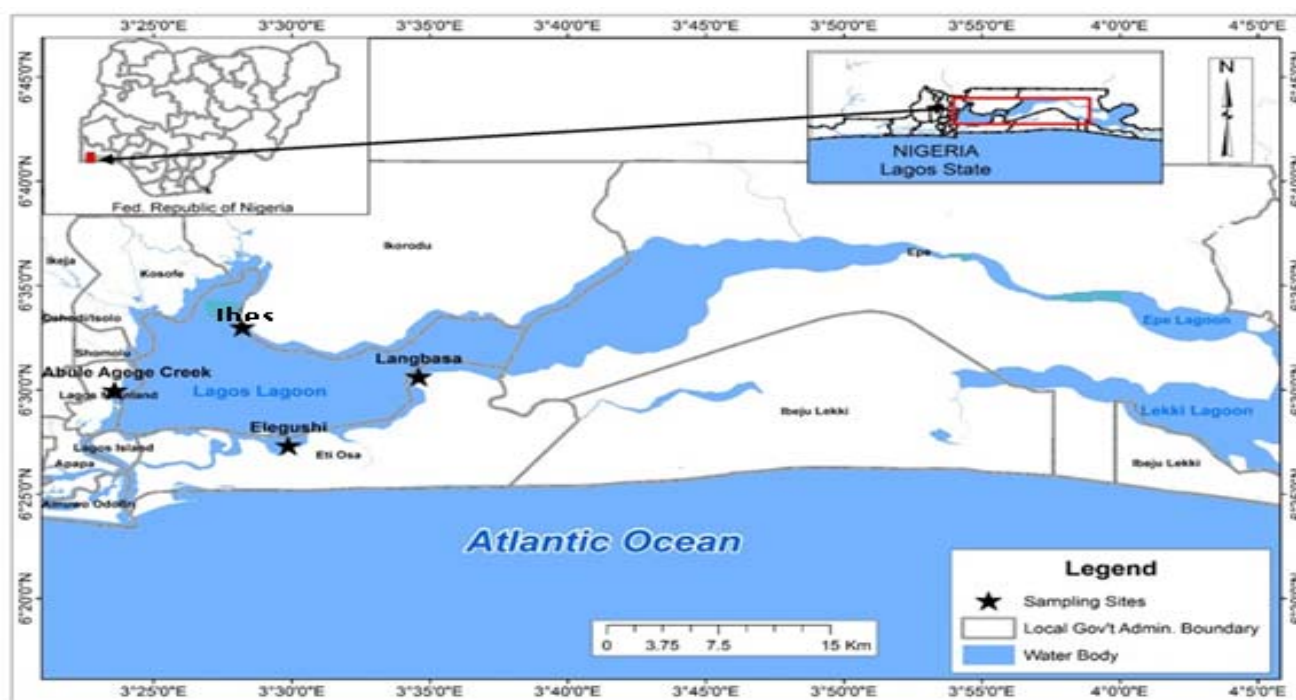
3°25'0"E 3°30'0"E 3°35'0"E 3°40'0"E 3°45'0"E 3°50'0"E 3°55'0"E 4°0'0"E 4°5'0"E

6°45'0"N
6°40'0"N
6°35'0"N
6°30'0"N
6°25'0"N
6°20'0"N

Fed. Republic of Nigeria

NIGERIA
Lagos State

N

Ikeja
Kosofe
Ikorodu
Epe
Oshodi/Isolo
Ibes
Shomolu
Epe Lagoon
Langbasa
Abule Agege Creek
Lagos Mainland
Lagos Lagoon
Ibeju Lekki
Lekki Lagoon
Elegushi
Lagos Island
Eti Osa
Apapa
Ibeju Lekki
Amuwo Odofin

Atlantic Ocean

Legend
Sampling Sites
Local Gov't Admin. Boundary
Water Body

0 3.75 7.5 15 Km